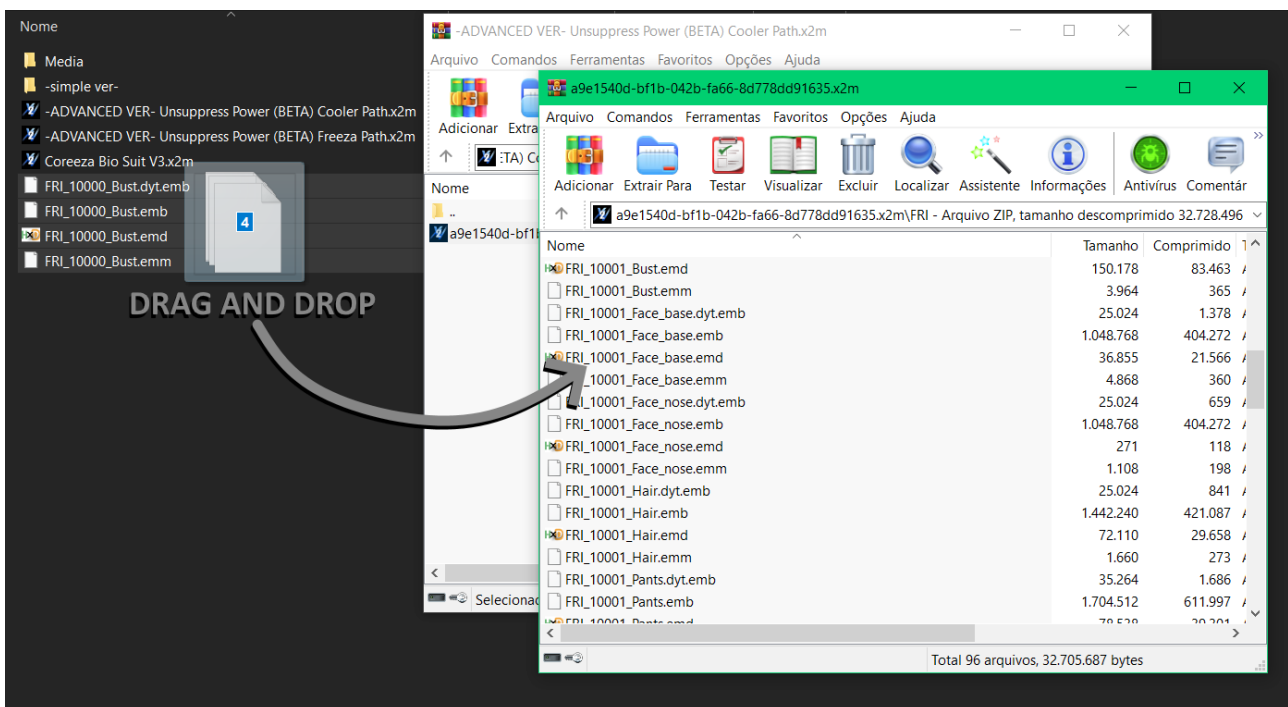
Nome

Media
-simple ver-
-ADVANCED VER- Unsuppress Power (BETA) Cooler Path.x2m
-ADVANCED VER- Unsuppress Power (BETA) Freeza Path.x2m
Coreeza Bio Suit V3.x2m
FRI_10000_Bust.dyt.emb
FRI_10000_Bust.emb
FRI_10000_Bust.emd
FRI_10000_Bust.emm

4

DRAG AND DROP

-ADVANCED VER- Unsuppress Power (BETA) Cooler Path.x2m
Arquivo Comandos Ferramentas Favoritos Opções Ajuda
Adicionar Extra
:TA) Co
Nome
..
a9e1540d-bf1b
Selecionad

a9e1540d-bf1b-042b-fa66-8d778dd91635.x2m
Arquivo Comandos Ferramentas Favoritos Opções Ajuda
Adicionar Extrair Para Testar Visualizar Excluir Localizar Assistente Informações Antivírus Comentár
a9e1540d-bf1b-042b-fa66-8d778dd91635.x2m\FRI - Arquivo ZIP, tamanho descomprimido 32.728.496

| Nome | Tamanho | Comprimido |
|---|---|---|
| FRI_10001_Bust.emd | 150.178 | 83.463 |
| FRI_10001_Bust.emm | 3.964 | 365 |
| FRI_10001_Face_base.dyt.emb | 25.024 | 1.378 |
| FRI_10001_Face_base.emb | 1.048.768 | 404.272 |
| FRI_10001_Face_base.emd | 36.855 | 21.566 |
| FRI_10001_Face_base.emm | 4.868 | 360 |
| FRI_10001_Face_nose.dyt.emb | 25.024 | 659 |
| FRI_10001_Face_nose.emb | 1.048.768 | 404.272 |
| FRI_10001_Face_nose.emd | 271 | 118 |
| FRI_10001_Face_nose.emm | 1.108 | 198 |
| FRI_10001_Hair.dyt.emb | 25.024 | 841 |
| FRI_10001_Hair.emb | 1.442.240 | 421.087 |
| FRI_10001_Hair.emd | 72.110 | 29.658 |
| FRI_10001_Hair.emm | 1.660 | 273 |
| FRI_10001_Pants.dyt.emb | 35.264 | 1.686 |
| FRI_10001_Pants.emb | 1.704.512 | 611.997 |

Total 96 arquivos, 32.705.687 bytes